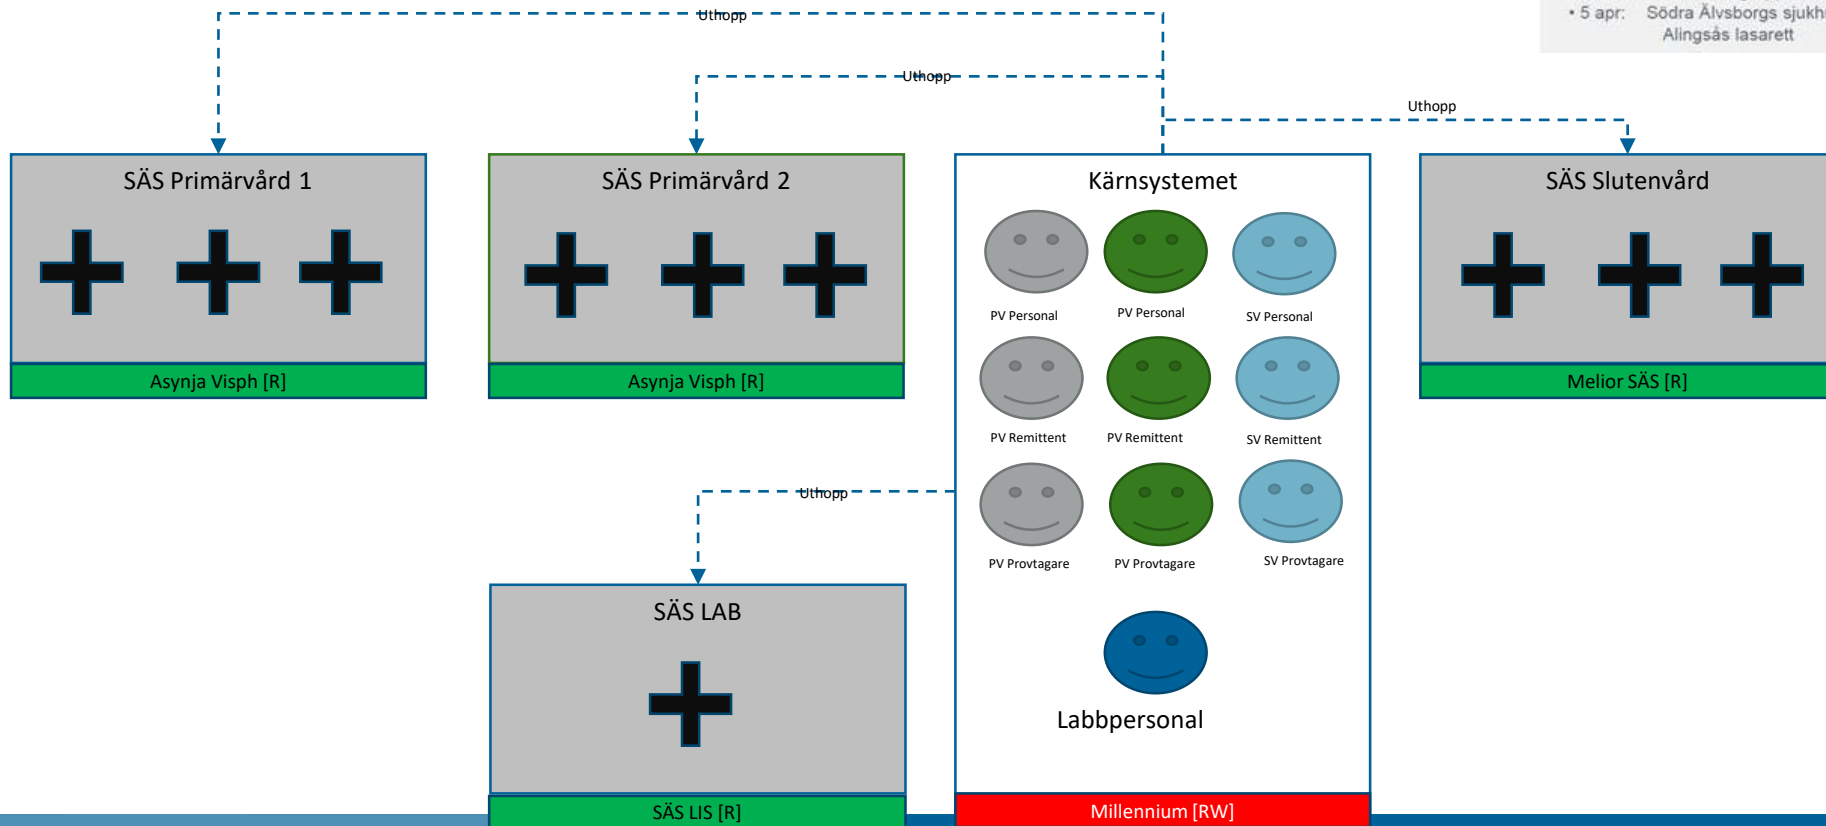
• 5 apr: Södra Älvsborgs sjukh
Alingsås lasarett

Uthopp

Uthopp

Uthopp

SÄS Primärvård 1

Asynja Visph [R]

SÄS Primärvård 2

Asynja Visph [R]

Kärnsystemet

PV Personal

PV Personal

SV Personal

PV Remittent

PV Remittent

SV Remittent

PV Provtagare

PV Provtagare

SV Provtagare

Labbpersonal

Millennium [RW]

SÄS Slutenvård

Melior SÄS [R]

Uthopp

SÄS LAB

SÄS LIS [R]